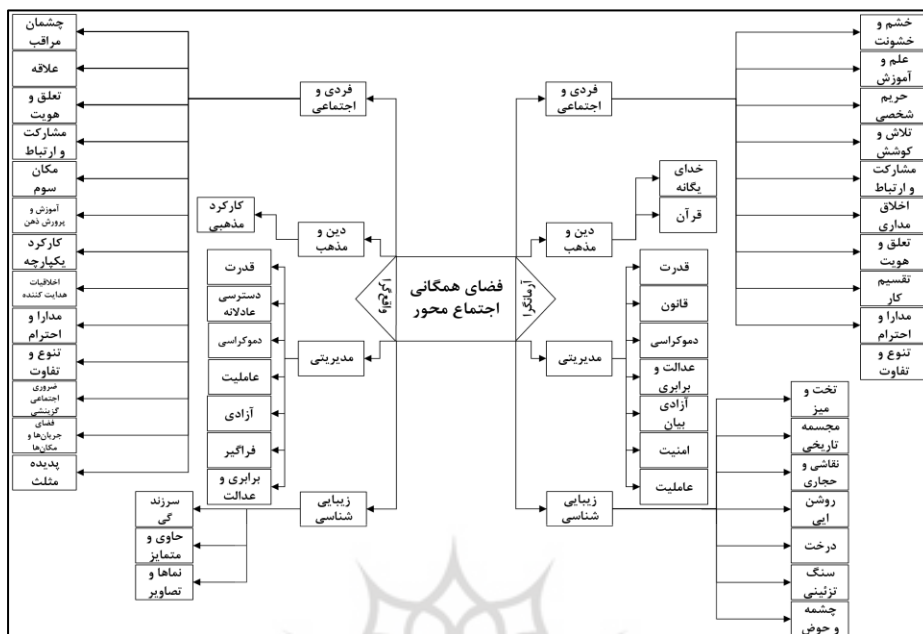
فضای همگانی اجتماع محور

واقع‌گرا

آرمانگرا

فردی و اجتماعی

دین و مذهب

کارکرد مذهبی

مدیریتی

زیبایی شناسی

چشمان مراقب

علاقه

تعلق و هویت

مشارکت و ارتباط

مکان سوم

آموزش و پرورش ذهن

کارکرد یکپارچه

اخلاقیات هدایت کننده

مدارا و احترام

تنوع و تفاوت

ضروری اجتماعی گزینشی

فضای جریان‌ها و مکان‌ها

پدیده مثلث

قدرت

دسترسی عادلانه

دموکراسی

عاملیت

آزادی

فراگیر

برابری و عدالت

سرزند گی

حاوی و متمایز

نماها و تصاویر

فردی و اجتماعی

دین و مذهب

خدای یگانه

قرآن

مدیریتی

قدرت

قانون

دموکراسی

عدالت و برابری

آزادی بیان

امنیت

عاملیت

زیبایی شناسی

خشم و خشونت

علم و آموزش

حریم شخصی

تلاش و کوشش

مشارکت و ارتباط

اخلاق مداری

تعلق و هویت

تقسیم کار

مدارا و احترام

تنوع و تفاوت

تخت و میز

مجسمه تاریخی

نقاشی و حجاری

روشن ایی

درخت

سنگ تزئینی

چشمه و حوض